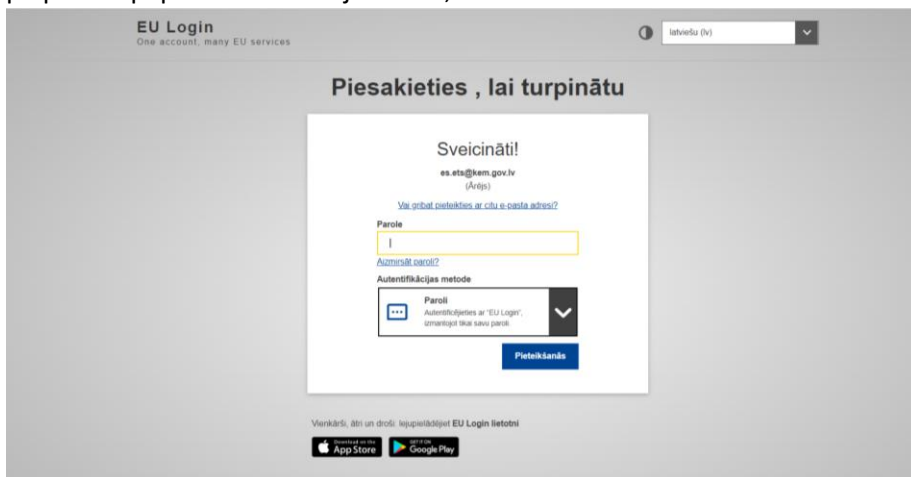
EU Login
One account, many EU services

latviešu (lv)

Piesakieties , lai turpinātu

Sveicināti!

es.ets@kem.gov.lv
(Ārējs)

Vai gribat pieteikties ar citu e-pasta adresi?

Parole

Aizmirsāt paroli?

Autentifikācijas metode

Paroli
Autentificējieties ar "EU Login", izmantojot tikai savu paroli.

Pieteikšanās

Vienkārši, ātri un droši: lejupielādējiet EU Login lietotni

Download on the App Store

GET IT ON Google Play